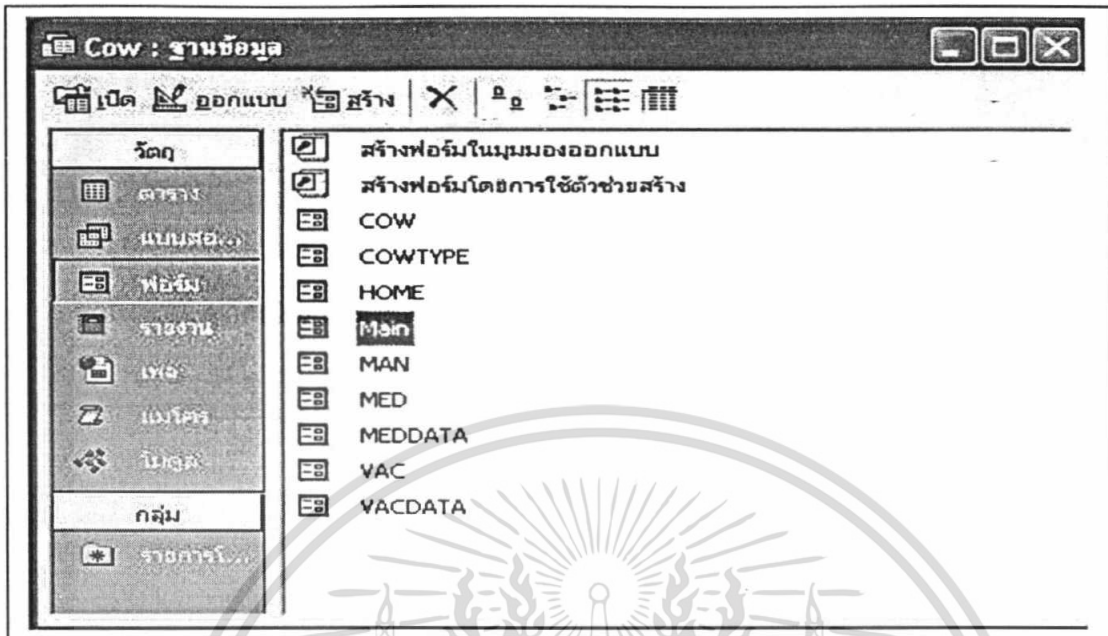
Cow : ฐานข้อมูล

เปิด ออกแบบ สร้าง

วัตถุ

ตาราง

แบบสอ...

ฟอร์ม

รายงาน

เพจ

แมโคร

โมดูล

กลุ่ม

รายการโ...

สร้างฟอร์มในมุมมองออกแบบ

สร้างฟอร์มโดยการใช้ตัวช่วยสร้าง

COW

COWTYPE

HOME

Main

MAN

MED

MEDDATA

VAC

VACDATA